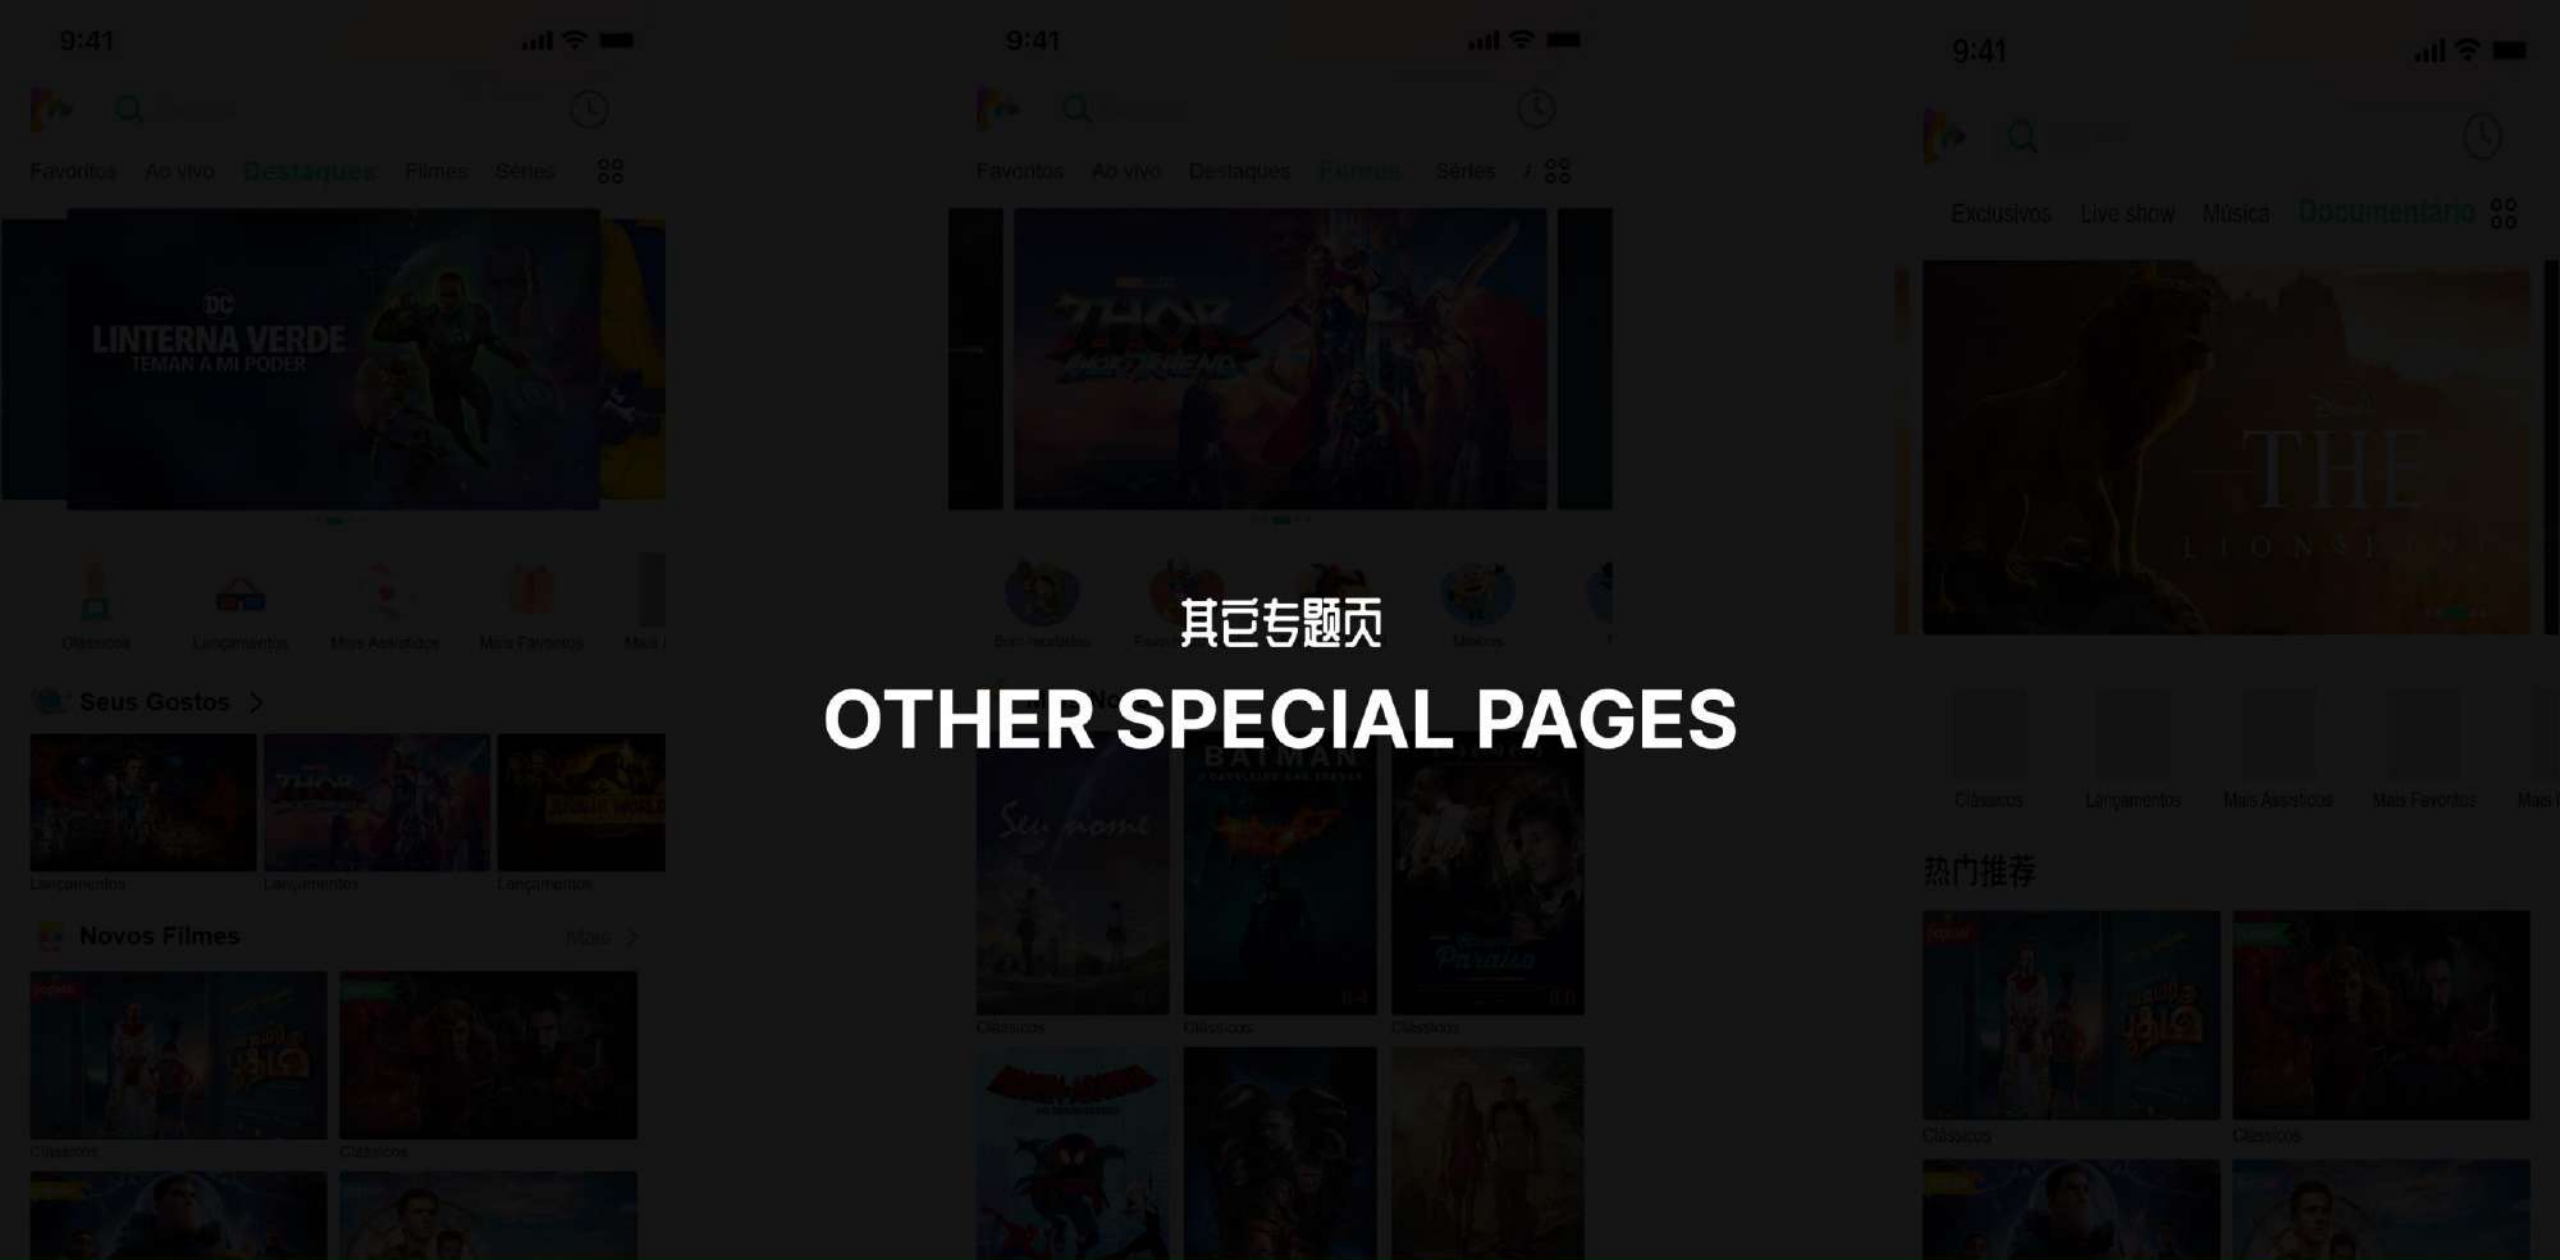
9:41

Favoritos Ao vivo Destaques Filmes Séries

DC
LINTERNA VERDE
TEMAN A MI PODER

Clássicos Lançamentos Mais Assistidos Mais Favoritos Mais

Seus Gostos >

Lançamentos Lançamentos Lançamentos

Novos Filmes Mais >

Clássicos Clássicos

9:41

Favoritos Ao vivo Destaques Filmes Séries

THOR

其它专题页

OTHER SPECIAL PAGES

BATMAN

Seu nome

Paraíso

Clássicos Clássicos Clássicos

9:41

Exclusivos Live show Música Documentário

THE
LION

Clássicos Lançamentos Mais Assistidos Mais Favoritos Mais

热门推荐

Clássicos Clássicos